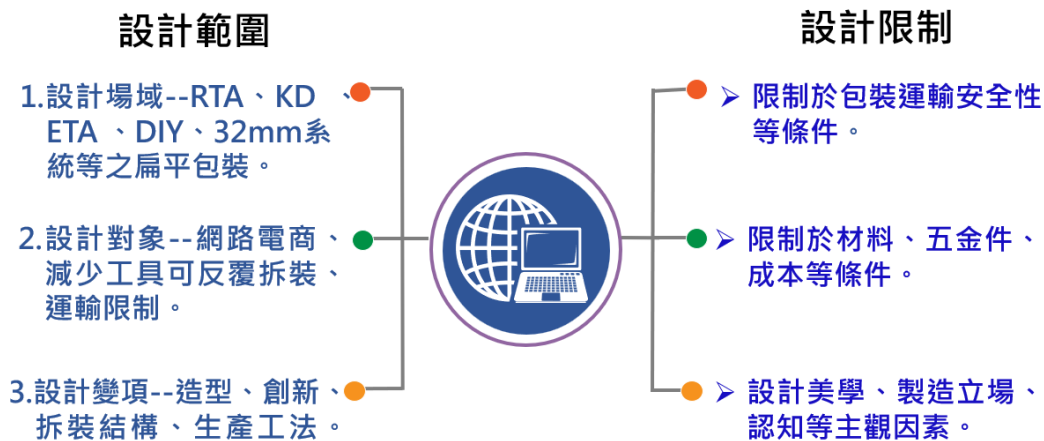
設計範圍

1.設計場域--RTA、KD、ETA 、DIY、32mm系統等之扁平包裝。

2.設計對象--網路電商、減少工具可反覆拆裝、運輸限制。

3.設計變項--造型、創新、拆裝結構、生產工法。

設計限制

➢ 限制於包裝運輸安全性等條件。

➢ 限制於材料、五金件、成本等條件。

➢ 設計美學、製造立場、認知等主觀因素。